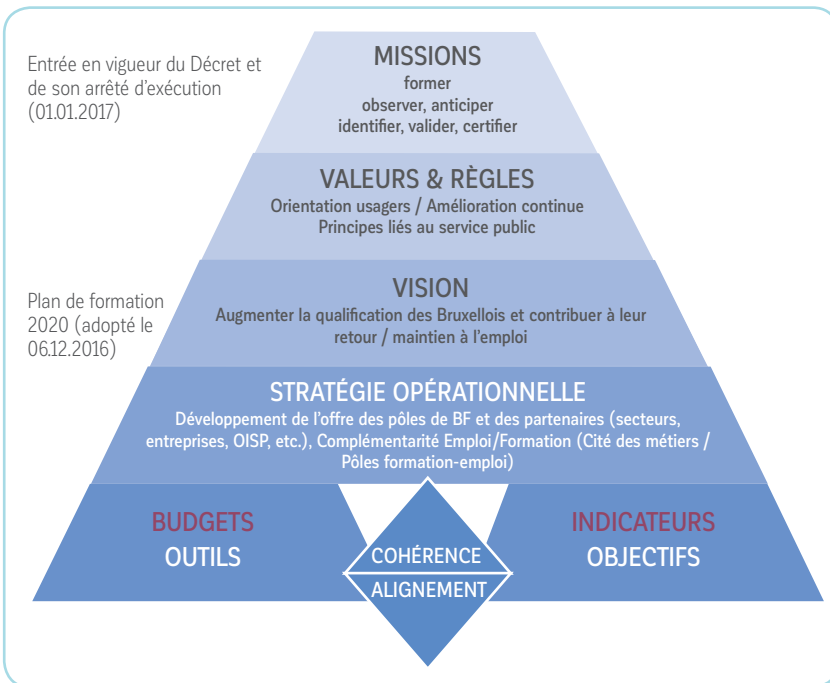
Entrée en vigueur du Décret et de son arrêté d'exécution (01.01.2017)

MISSIONS
former
observer, anticiper
identifier, valider, certifier

VALEURS & RÈGLES
Orientation usagers / Amélioration continue
Principes liés au service public

Plan de formation 2020 (adopté le 06.12.2016)

VISION
Augmenter la qualification des Bruxellois et contribuer à leur retour / maintien à l'emploi

STRATÉGIE OPÉRATIONNELLE
Développement de l'offre des pôles de BF et des partenaires (secteurs, entreprises, OISP, etc.), Complémentarité Emploi/Formation (Cité des métiers / Pôles formation-emploi)

BUDGETS
OUTILS

COHÉRENCE
ALIGNEMENT

INDICATEURS
OBJECTIFS